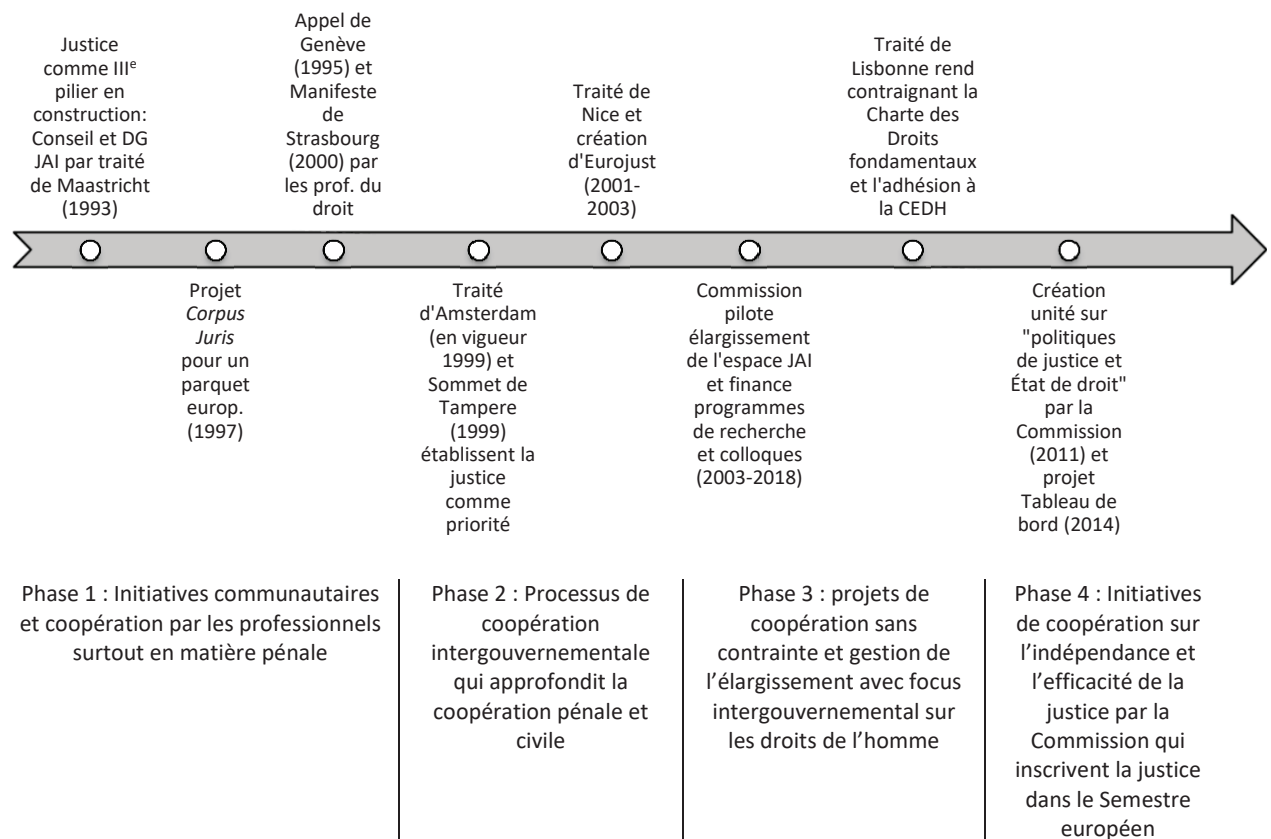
Justice comme III$^e$ pilier en construction: Conseil et DG JAI par traité de Maastricht (1993)

Appel de Genève (1995) et Manifeste de Strasbourg (2000) par les prof. du droit

Traité de Nice et création d'Eurojust (2001-2003)

Traité de Lisbonne rend contraignant la Charte des Droits fondamentaux et l'adhésion à la CEDH

Projet *Corpus Juris* pour un parquet europ. (1997)

Traité d'Amsterdam (en vigueur 1999) et Sommet de Tampere (1999) établissent la justice comme priorité

Commission pilote élargissement de l'espace JAI et finance programmes de recherche et colloques (2003-2018)

Création unité sur "politiques de justice et État de droit" par la Commission (2011) et projet Tableau de bord (2014)

Phase 1 : Initiatives communautaires et coopération par les professionnels surtout en matière pénale

Phase 2 : Processus de coopération intergouvernementale qui approfondit la coopération pénale et civile

Phase 3 : projets de coopération sans contrainte et gestion de l'élargissement avec focus intergouvernemental sur les droits de l'homme

Phase 4 : Initiatives de coopération sur l'indépendance et l'efficacité de la justice par la Commission qui inscrivent la justice dans le Semestre européen